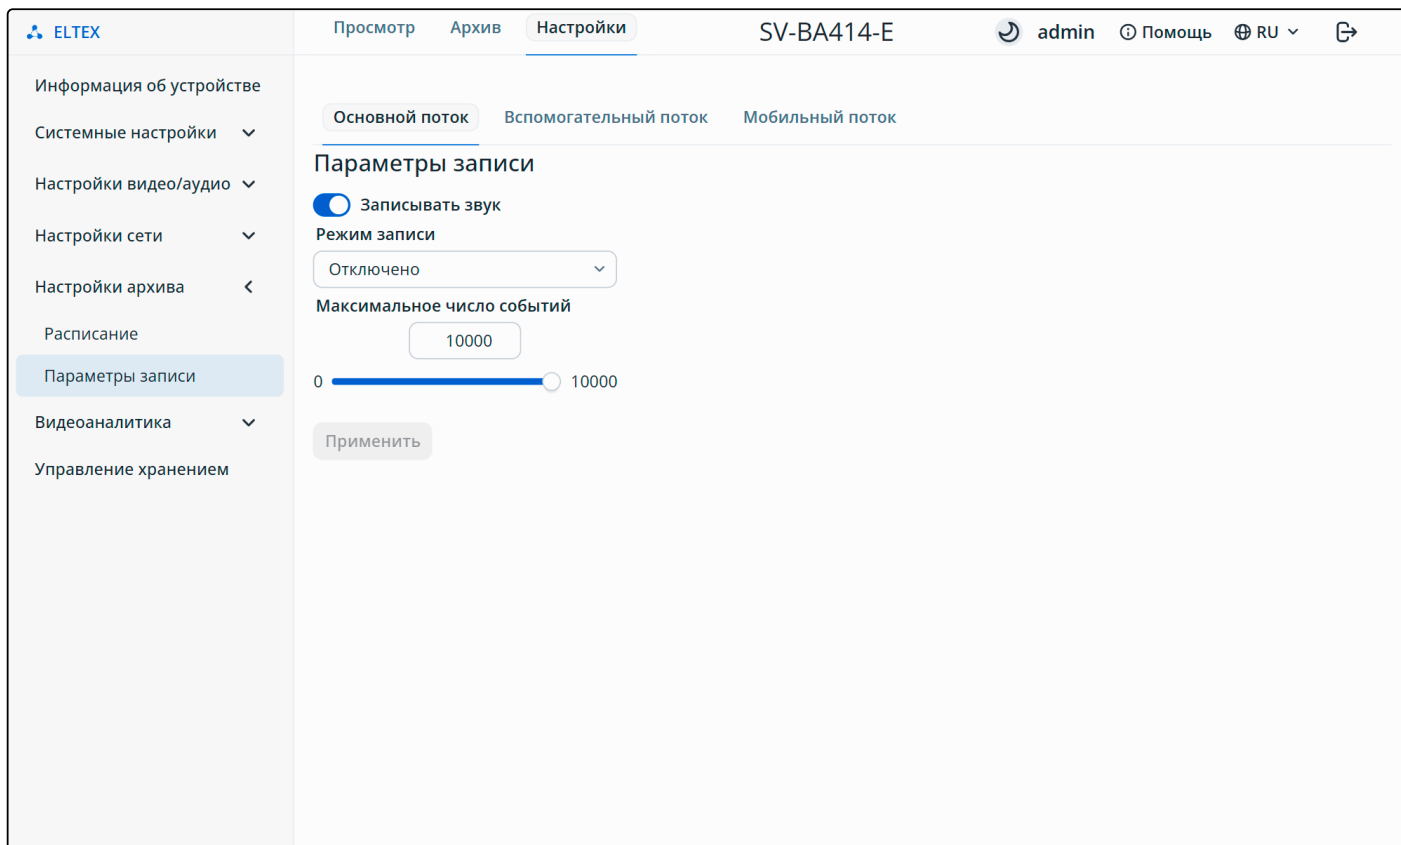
ELTEX

Просмотр Архив Настройки

SV-BA414-E

admin Помощь RU

Информация об устройстве
Системные настройки
Настройки видео/аудио
Настройки сети
Настройки архива
Расписание
Параметры записи
Видеоаналитика
Управление хранением

Основной поток Вспомогательный поток Мобильный поток

Параметры записи

Записывать звук

Режим записи

Отключено

Максимальное число событий

10000

0 10000

Применить